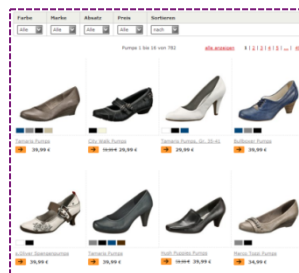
Farbe Marke Absatz Preis Sortieren

Alle Alle Alle Alle nach

Pumps 1 bis 16 von 782

alle anzeigen 1 2 3 4 5 6 7 8 9 10 11 »

Tamaris Pumps 39,99 €

City Walk Pumps 49,99 € 29,99 €

Tamaris Pumps, Gr. 36-41 39,99 €

Bullboxer Pumps 39,99 €

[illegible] Spangenpumps 39,99 €

Tamaris Pumps 39,99 €

Bugatti Pumps 39,99 € 29,99 €

Marco Tozzi Pumps 39,99 €